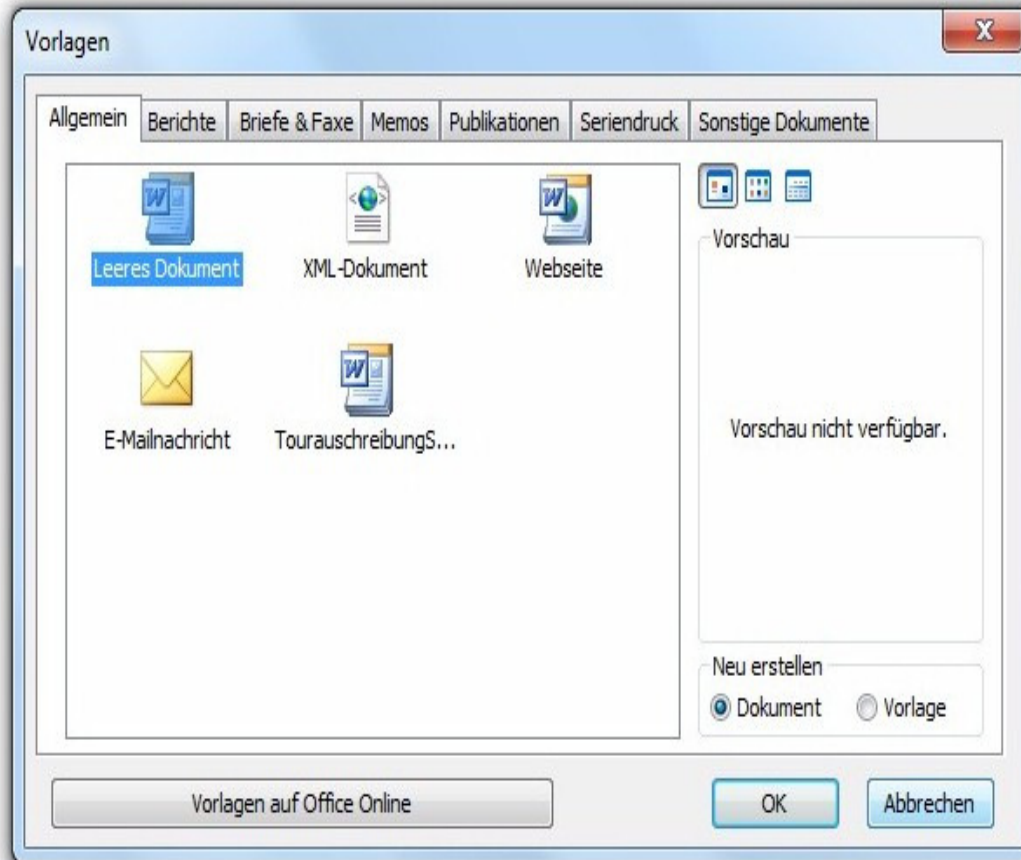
Vorlagen

X

Allgemein | Berichte | Briefe & Faxe | Memos | Publikationen | Seriendruck | Sonstige Dokumente

Leeres Dokument

XML-Dokument

Webseite

E-Mailnachricht

TourauschreibungS...

Vorschau

Vorschau nicht verfügbar.

Neu erstellen

Dokument

Vorlage

Vorlagen auf Office Online

OK

Abbrechen